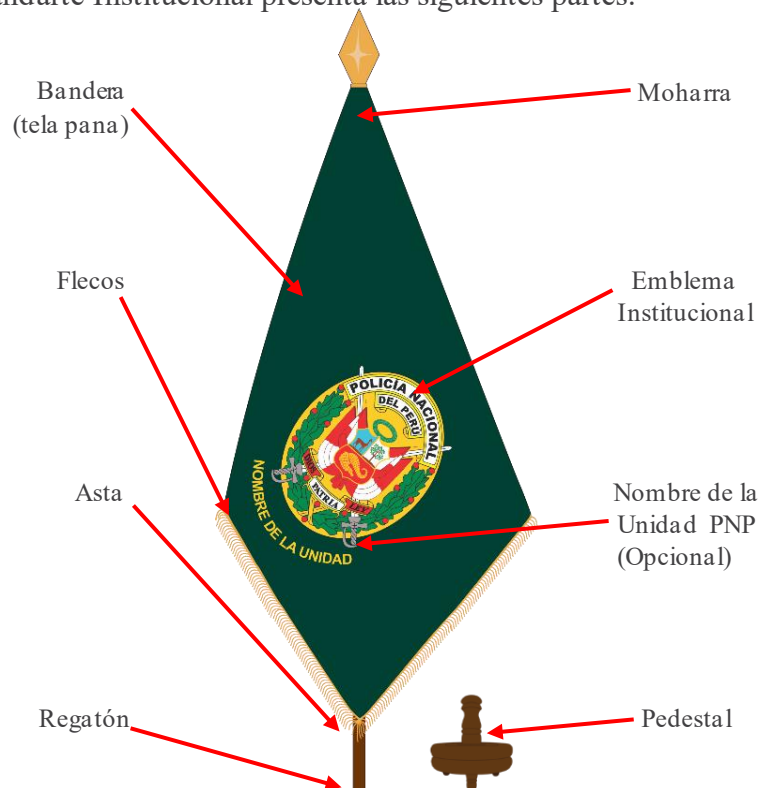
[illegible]ndarte Institucional presenta las siguientes partes:

Bandera (tela pana)

Moharra

Flecos

Emblema Institucional

POLICIA NACIONAL DEL PERU

PATRIA

NOMBRE DE LA UNIDAD

Asta

Nombre de la Unidad PNP (Opcional)

Regatón

Pedestal